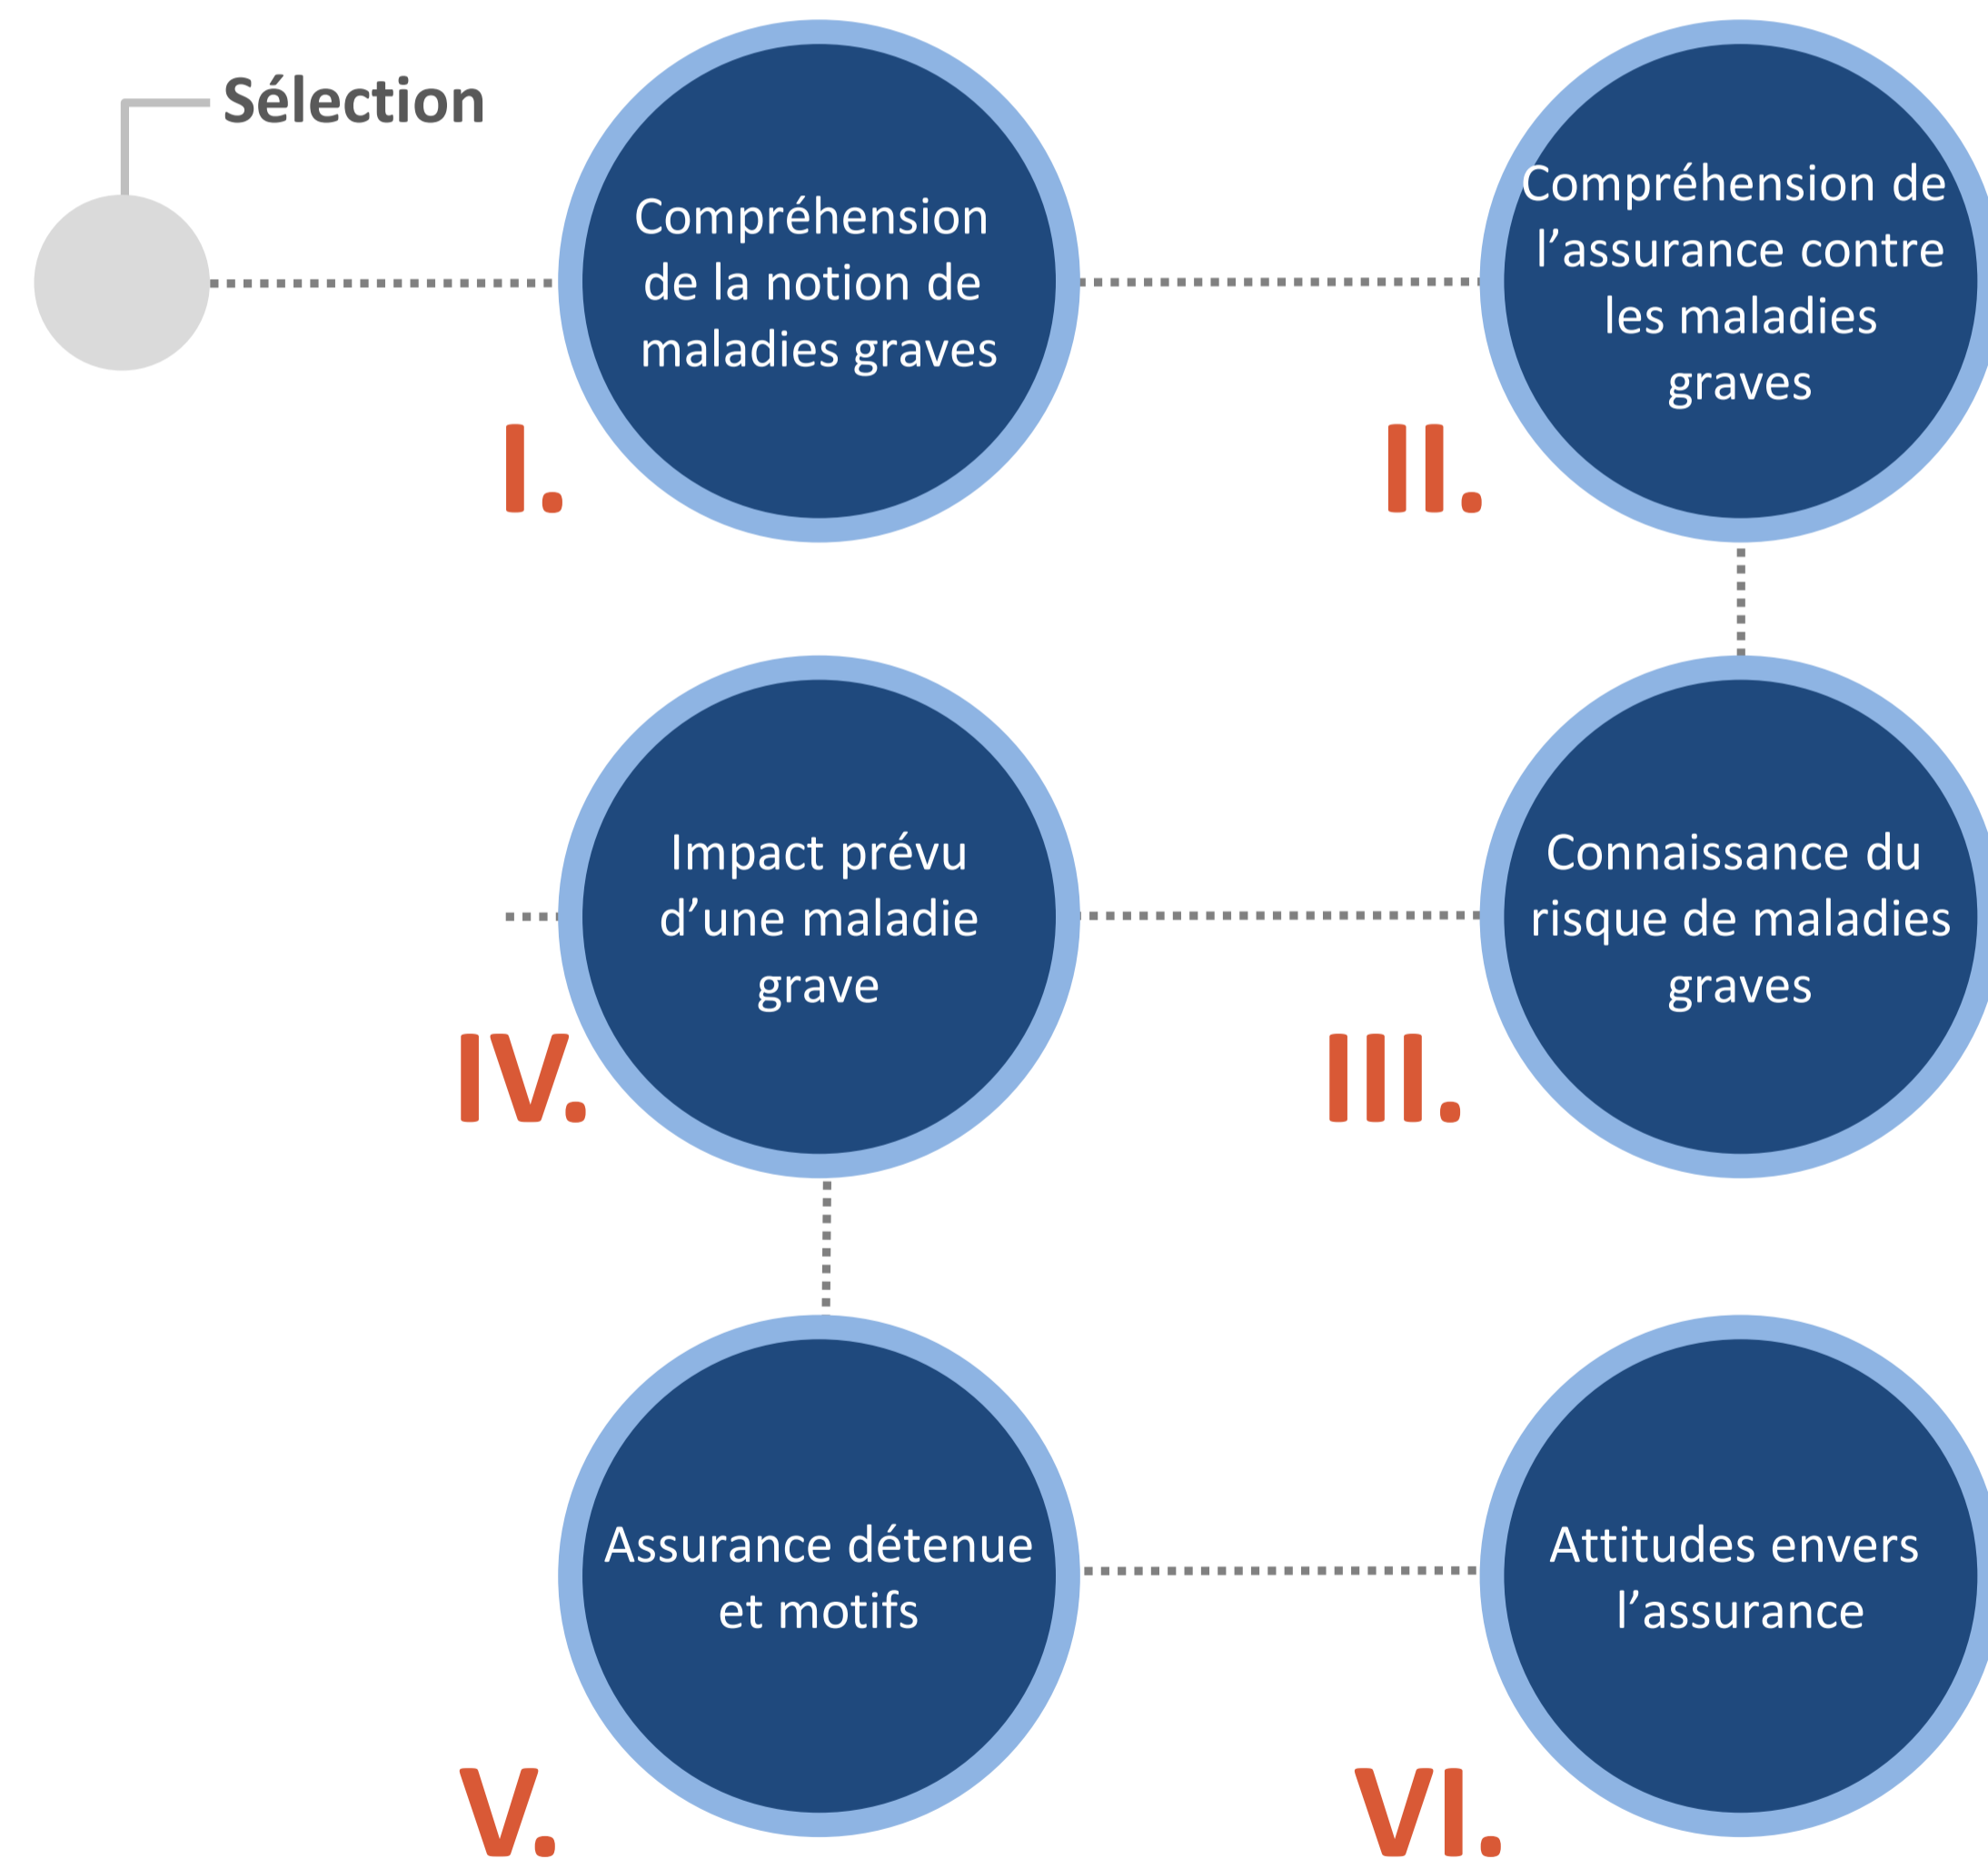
Sélection

Compréhension de la notion de maladies graves

I.

Compréhension de l’assurance contre les maladies graves

II.

Impact prévu d’une maladie grave

IV.

Connaissance du risque de maladies graves

III.

Assurance détenue et motifs

V.

Attitudes envers l’assurance

VI.